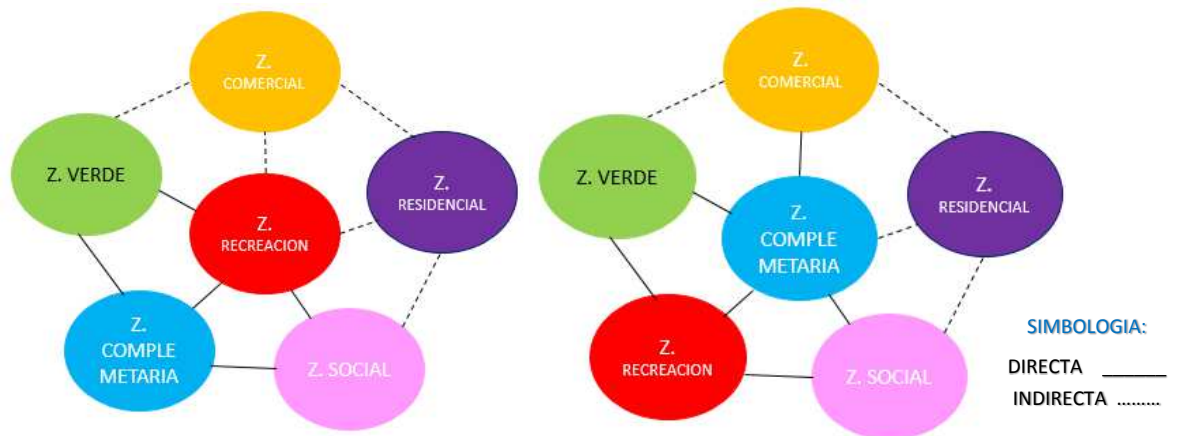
Z. COMERCIAL

Z. VERDE

Z. RECREACION

Z. RESIDENCIAL

Z. COMPLE METARIA

Z. SOCIAL

Z. COMERCIAL

Z. VERDE

Z. COMPLE METARIA

Z. RESIDENCIAL

Z. RECREACION

Z. SOCIAL

SIMBOLOGIA:

DIRECTA ______

INDIRECTA ........